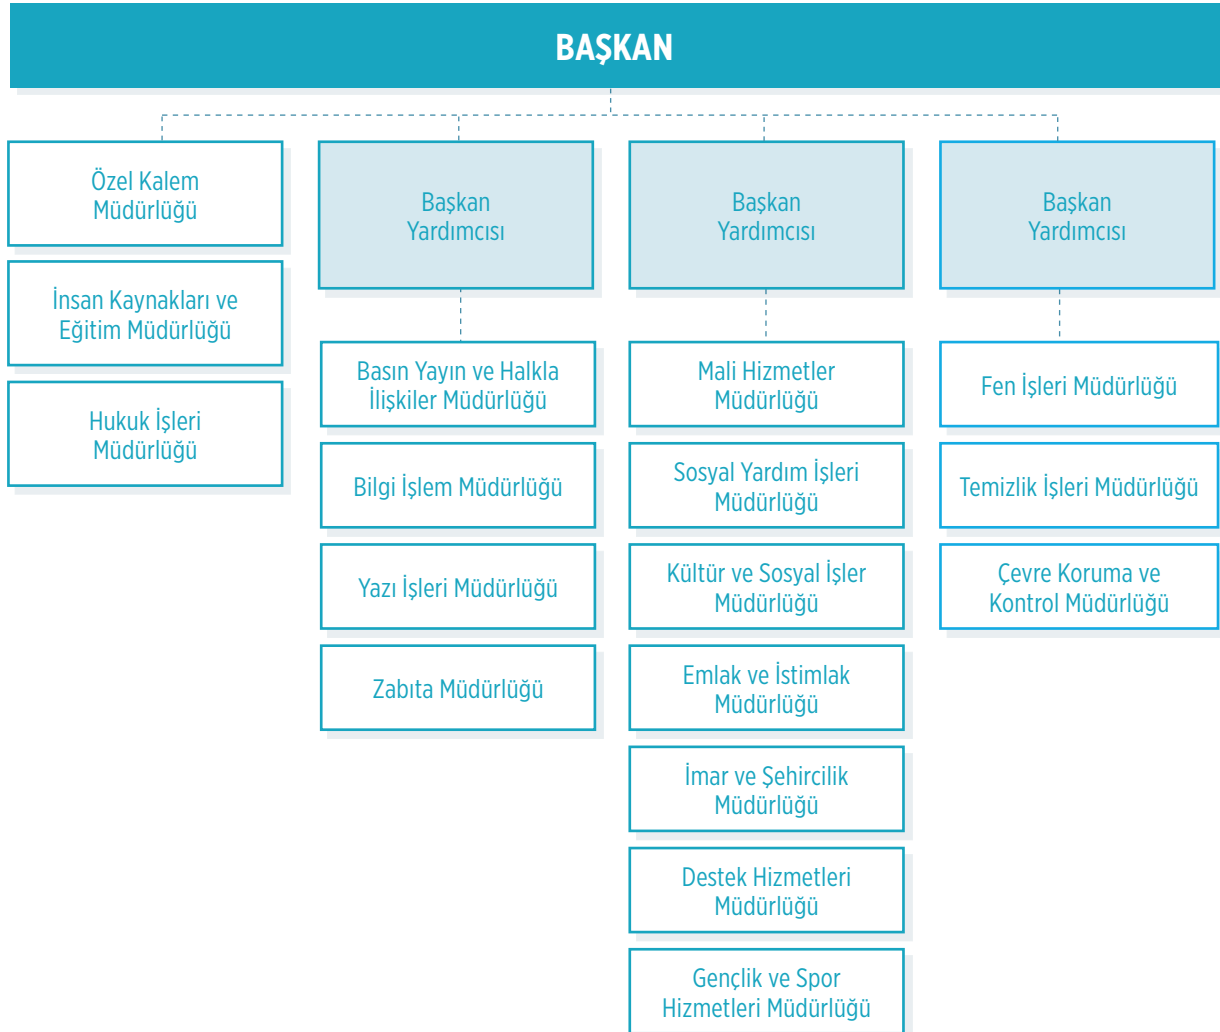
BAŞKAN

Özel Kalem Müdürlüğü

İnsan Kaynakları ve Eğitim Müdürlüğü

Hukuk İşleri Müdürlüğü

Başkan Yardımcısı

Basın Yayın ve Halkla İlişkiler Müdürlüğü

Bilgi İşlem Müdürlüğü

Yazı İşleri Müdürlüğü

Zabıta Müdürlüğü

Başkan Yardımcısı

Mali Hizmetler Müdürlüğü

Sosyal Yardım İşleri Müdürlüğü

Kültür ve Sosyal İşler Müdürlüğü

Emlak ve İstimlak Müdürlüğü

İmar ve Şehircilik Müdürlüğü

Destek Hizmetleri Müdürlüğü

Gençlik ve Spor Hizmetleri Müdürlüğü

Başkan Yardımcısı

Fen İşleri Müdürlüğü

Temizlik İşleri Müdürlüğü

Çevre Koruma ve Kontrol Müdürlüğü